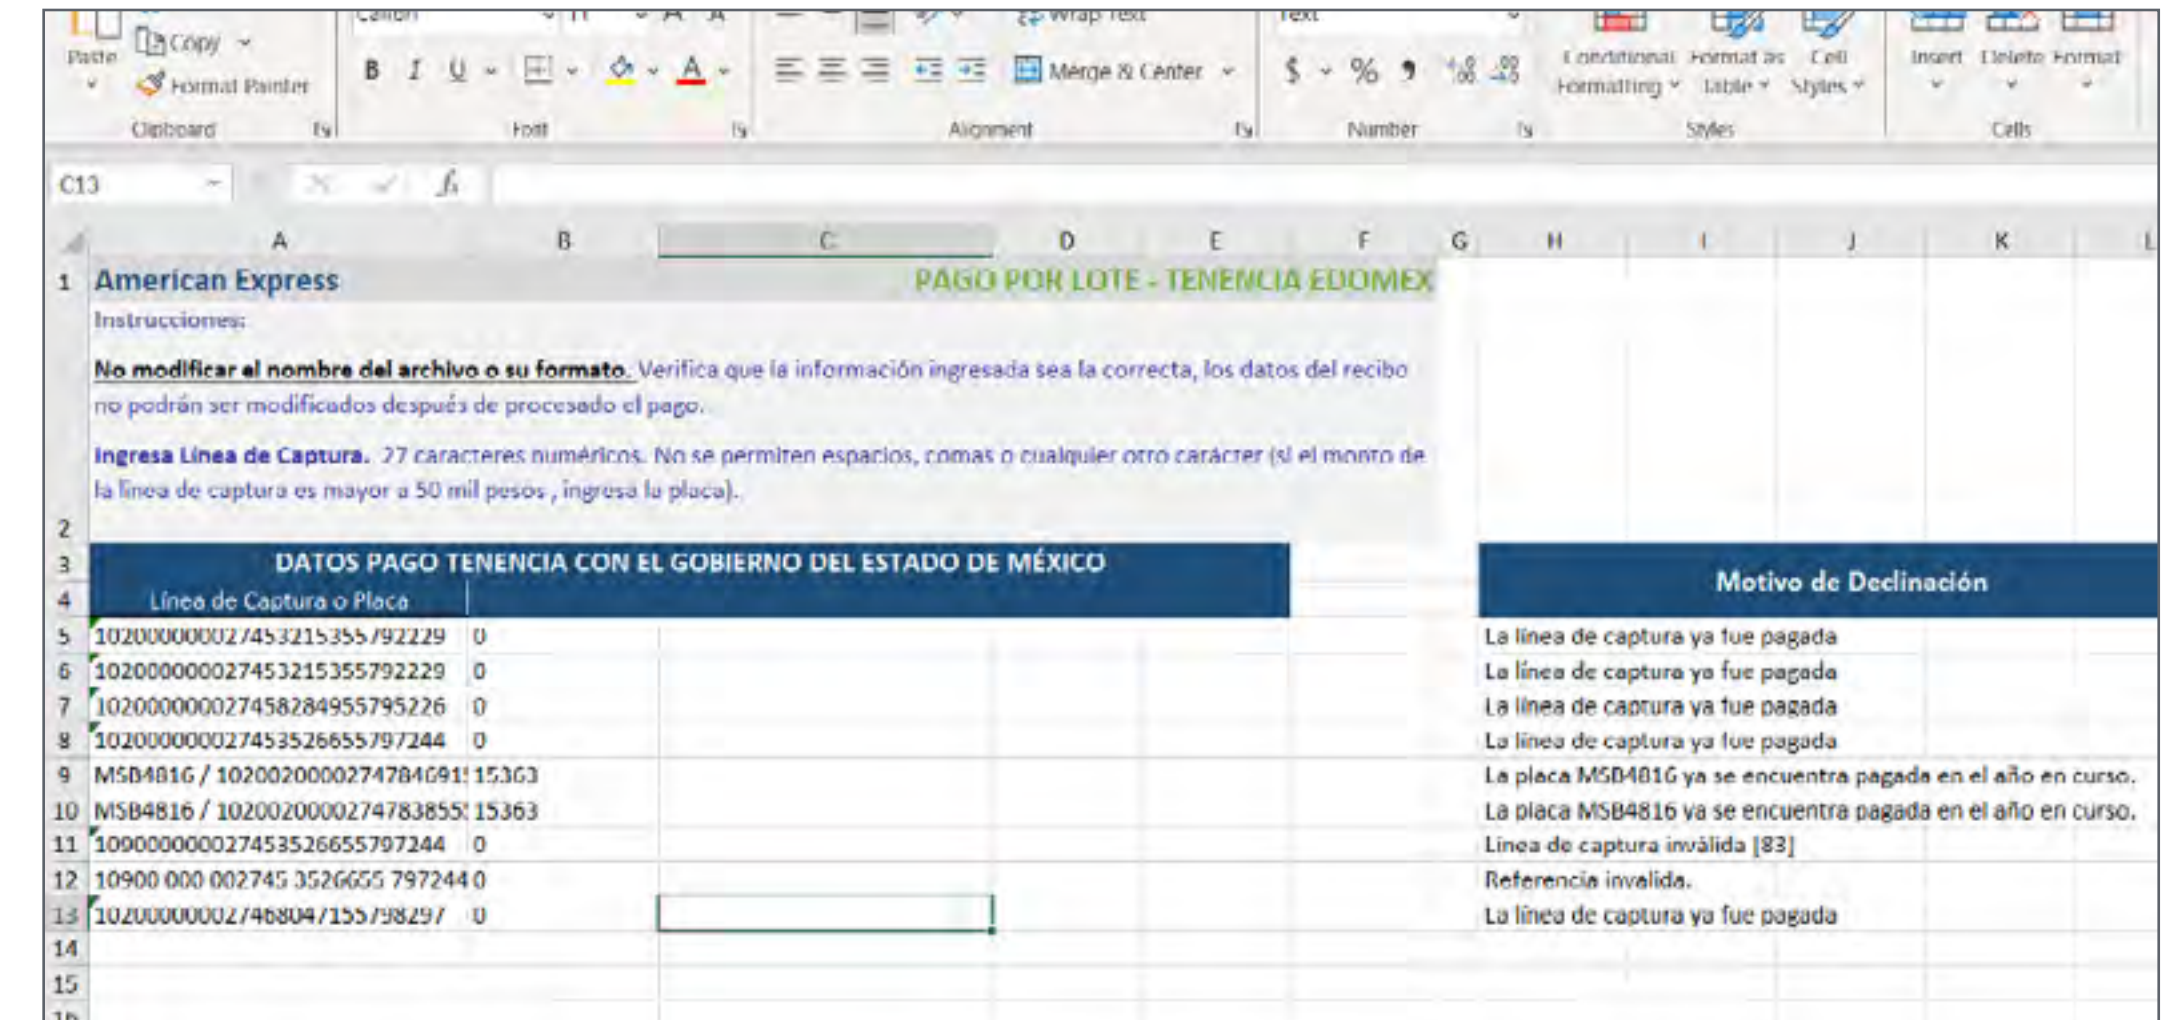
Paste Copy Format Painter Clipboard
Calibri 11 A A B I U Font
Wrap Text Merge & Center Alignment
Text $ % 9 Number
Conditional Formatting Format as Table Cell Styles Styles
Insert Delete Format Cells

C13 $f_x$

| | A | B | C | D | E | F | G | H | I | J | K | L |
|---|---|---|---|---|---|---|---|---|---|---|---|---|
| 1 | American Express | | | PAGO POR LOTE - TENENCIA EDOMEX | | | | | | | | |
| 2 | Instrucciones: No modificar el nombre del archivo o su formato. Verifica que la información ingresada sea la correcta, los datos del recibo no podrán ser modificados después de procesado el pago. Ingresa Línea de Captura. 27 caracteres numéricos. No se permiten espacios, comas o cualquier otro carácter (si el monto de la línea de captura es mayor a 50 mil pesos , ingresa la placa). | | | | | | | | | | | |
| 3 | DATOS PAGO TENENCIA CON EL GOBIERNO DEL ESTADO DE MÉXICO | | | | | | | Motivo de Declinación | | | | |
| 4 | Línea de Captura o Placa | | | | | | | | | | | |
| 5 | 102000000027453215355792229 | 0 | | | | | | La línea de captura ya fue pagada | | | | |
| 6 | 102000000027453215355792229 | 0 | | | | | | La línea de captura ya fue pagada | | | | |
| 7 | 102000000027458284955795226 | 0 | | | | | | La línea de captura ya fue pagada | | | | |
| 8 | 102000000027453526655797244 | 0 | | | | | | La línea de captura ya fue pagada | | | | |
| 9 | MSB4816 / 1020020000274784691! | 15363 | | | | | | La placa MSB4816 ya se encuentra pagada en el año en curso. | | | | |
| 10 | MSB4816 / 1020020000274783855! | 15363 | | | | | | La placa MSB4816 ya se encuentra pagada en el año en curso. | | | | |
| 11 | 109000000027453526655797244 | 0 | | | | | | Línea de captura inválida [83] | | | | |
| 12 | 10900 000 002745 3526655 797244 | 0 | | | | | | Referencia invalida. | | | | |
| 13 | 102000000027468047155798297 | 0 | | | | | | La línea de captura ya fue pagada | | | | |
| 14 | | | | | | | | | | | | |
| 15 | | | | | | | | | | | | |